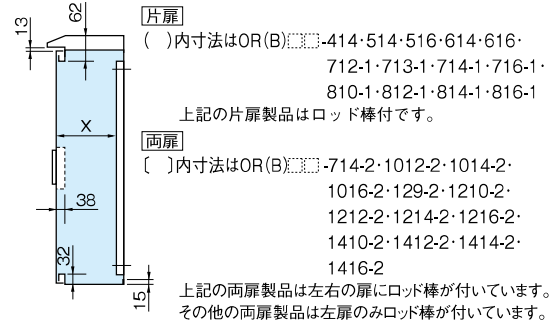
13
62
X
38
32
15

片扉
( )内寸法はOR(B)□□-414·514·516·614·616·712-1·713-1·714-1·716-1·810-1·812-1·814-1·816-1
上記の片扉製品はロッド棒付です。

両扉
〔 〕内寸法はOR(B)□□-714-2·1012-2·1014-2·1016-2·129-2·1210-2·1212-2·1214-2·1216-2·1410-2·1412-2·1414-2·1416-2
上記の両扉製品は左右の扉にロッド棒が付いています。
その他の両扉製品は左扉のみロッド棒が付いています。